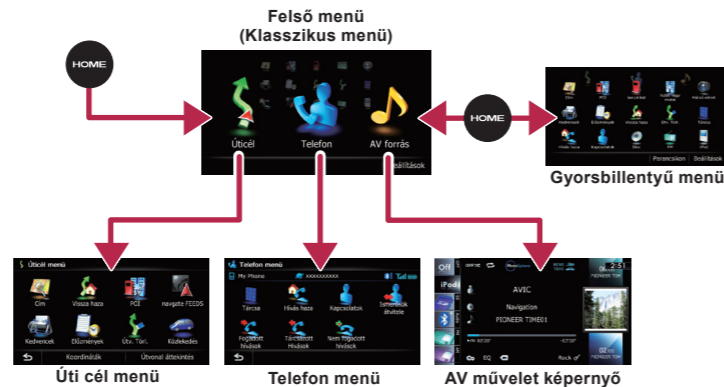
Felső menü
(Klasszikus menü)

HOME

Úticél
Telefon
AV forrás
Beállítások

HOME

Parancsikon
Beállítások

Gyorsbillentyű menü

Úticél menü
Cím
Vissza haza
POI
navgate FEEDS
Kedvencek
Előzmények
Útv. Töri.
Közlekedés
Koordináták
Útvonal áttekintés

Úti cél menü

Telefon menü
My Phone
XXXXXXXXXX
Tárcsa
Hívás haza
Kapcsolatok
Ismerősök átvitele
Fogadott hívások
Tárcsázott hívások
Nem fogadott hívások

Telefon menü

Off
iPod
AVIC
Navigation
PIONEER TIME01
EQ
Rock
2:51
PIONEER TOKI

AV művelet képernyő